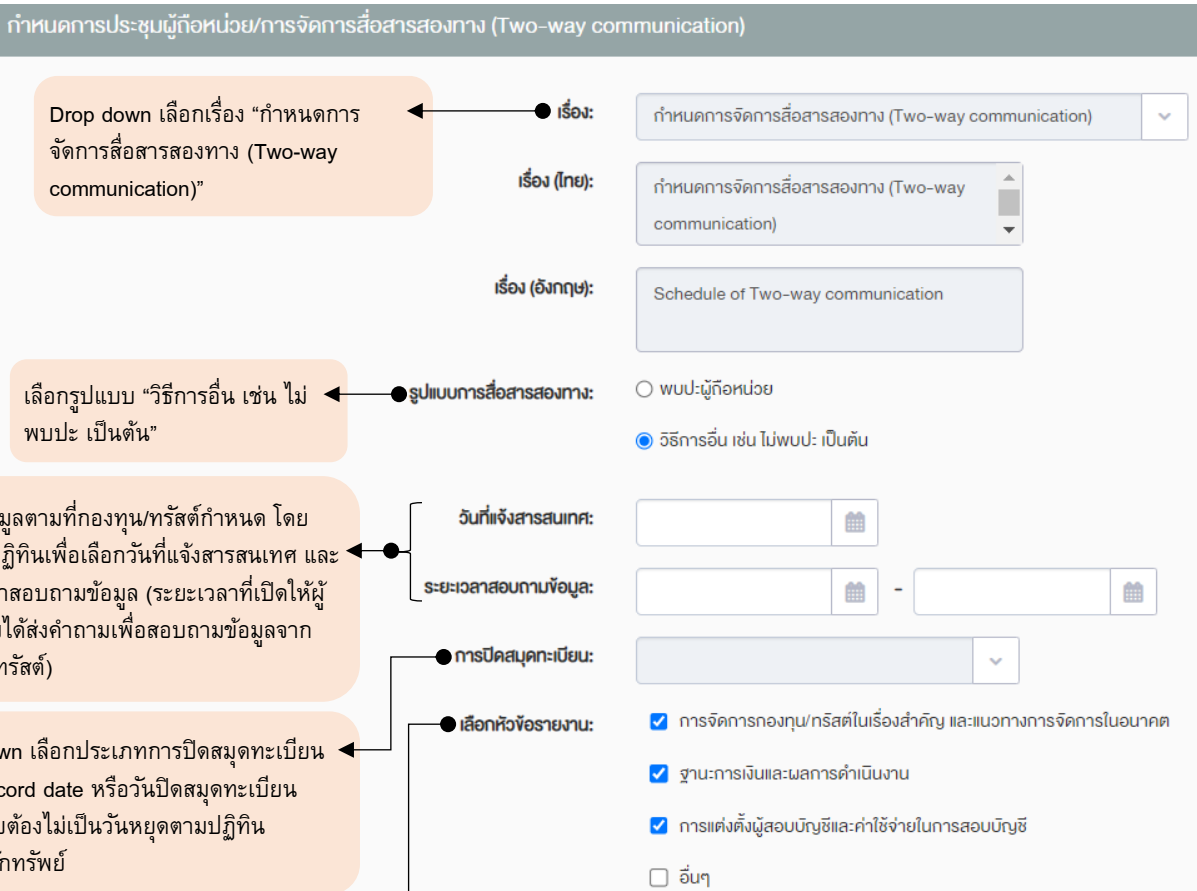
กำหนดการประชุมผู้ถือหน่วย/การจัดการสื่อสารสองทาง (Two-way communication)

Drop down เลือกเรื่อง "กำหนดการจัดการสื่อสารสองทาง (Two-way communication)"

เรื่อง: กำหนดการจัดการสื่อสารสองทาง (Two-way communication)

เรื่อง (ไทย): กำหนดการจัดการสื่อสารสองทาง (Two-way communication)

เรื่อง (อังกฤษ): Schedule of Two-way communication

เลือกรูปแบบ "วิธีการอื่น เช่น ไม่พบปะ เป็นต้น"

รูปแบบการสื่อสารสองทาง:
○ พบปะผู้ถือหน่วย
◉ วิธีการอื่น เช่น ไม่พบปะ เป็นต้น

มูลตามที่กองทุน/ทรัสต์กำหนด โดย ฏิทินเพื่อเลือกวันที่แจ้งสารสนเทศ และ าสอบถามข้อมูล (ระยะเวลาที่เปิดให้ผู้ ได้ส่งคำถามเพื่อสอบถามข้อมูลจาก ทรัสต์)

วันที่แจ้งสารสนเทศ:

ระยะเวลาสอบถามข้อมูล: -

การปิดสมุดทะเบียน:

wn เลือกประเภทการปิดสมุดทะเบียน cord date หรือวันปิดสมุดทะเบียน บต้องไม่เป็นวันหยุดตามปฏิทิน กทรัพย์

เลือกหัวข้อรายงาน:
☑ การจัดการกองทุน/ทรัสต์ในเรื่องสำคัญ และแนวทางการจัดการในอนาคต
☑ ฐานะการเงินและผลการดำเนินงาน
☑ การแต่งตั้งผู้สอบบัญชีและค่าใช้จ่ายในการสอบบัญชี
☐ อื่นๆ